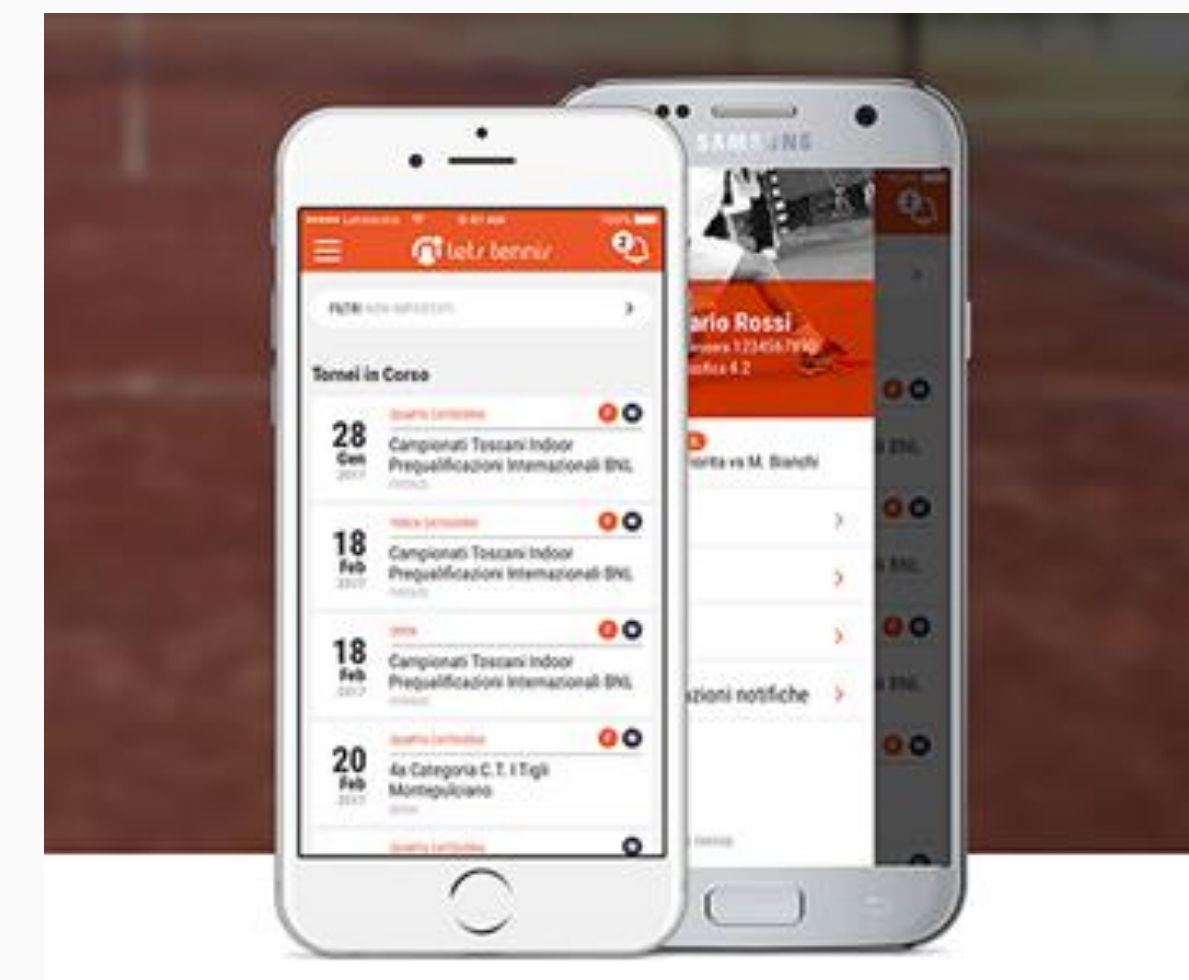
SAMSUNG

lets tennis

FILTRI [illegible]

Tornei in Corso

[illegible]
28 Gen 2017
Campionati Toscani Indoor
Prequalificazioni Internazionali BNL
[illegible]

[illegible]
18 Feb 2017
Campionati Toscani Indoor
Prequalificazioni Internazionali BNL
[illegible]

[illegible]
18 Feb 2017
Campionati Toscani Indoor
Prequalificazioni Internazionali BNL
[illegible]

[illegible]
20 Feb 2017
4a Categoria C.T. I Tigli
Montepulciano
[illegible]

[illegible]

ario Rossi
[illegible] 1234567890
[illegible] 4.2

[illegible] vs M. Bianchi

zioni notifiche

BNL
BNL
BNL
BNL